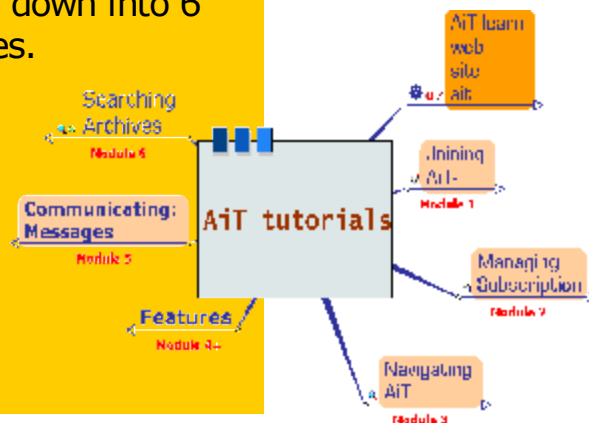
down into 6
es.

AiT tutorials

AiT learn web site ait

Joining AiT-
Module 1

Managing Subscription
Module 2

Navigating AiT
Module 3

Features
Module 4+

Communicating: Messages
Module 5

Searching Archives
Module 6